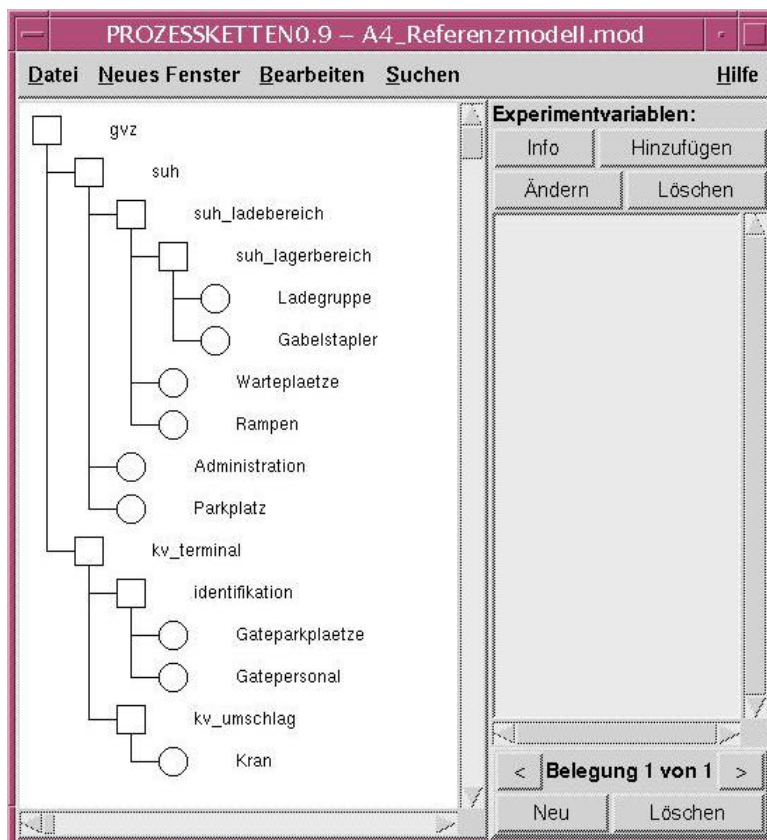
PROZESSKETTEN0.9 – A4_Referenzmodell.mod

Datei Neues Fenster Bearbeiten Suchen Hilfe

gvz
suh
suh_ladebereich
suh_lagerbereich
Ladegruppe
Gabelstapler
Warteplaetze
Rampen
Administration
Parkplatz
kv_terminal
identifikation
Gateparkplaetze
Gatepersonal
kv_umschlag
Kran

Experimentvariablen:
Info
Hinzufügen
Ändern
Löschen
<
Belegung 1 von 1
>
Neu
Löschen